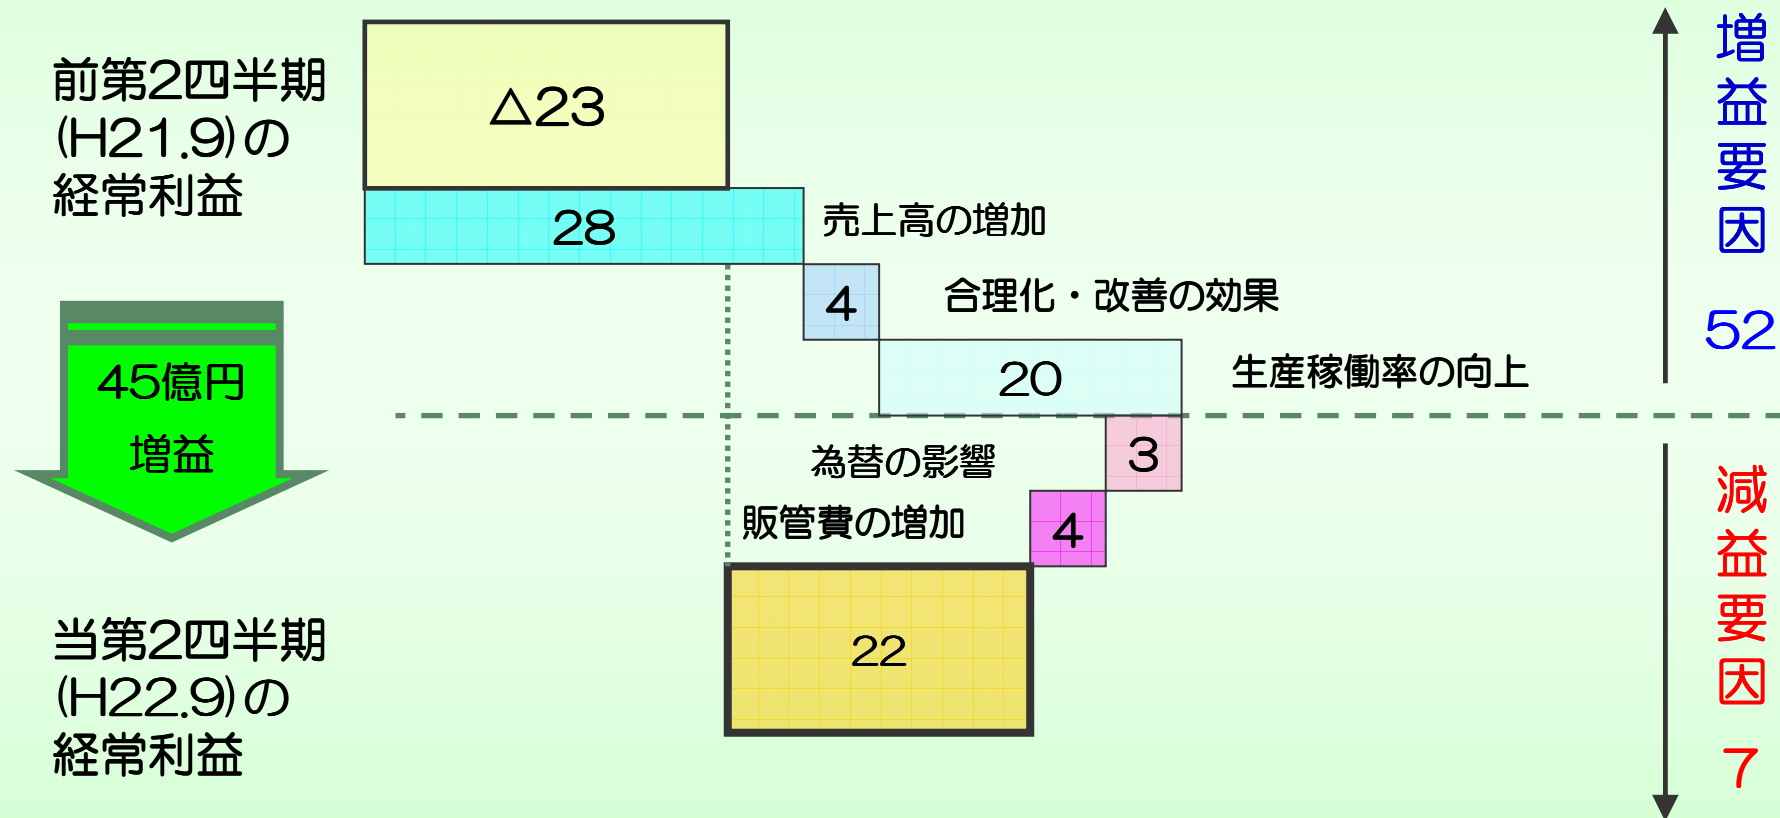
前第2四半期
(H21.9)の
経常利益

△23

28

売上高の増加

4

合理化・改善の効果

20

生産稼働率の向上

増
益
要
因

52

45億円
増益

為替の影響

3

販管費の増加

4

22

当第2四半期
(H22.9)の
経常利益

減
益
要
因

7